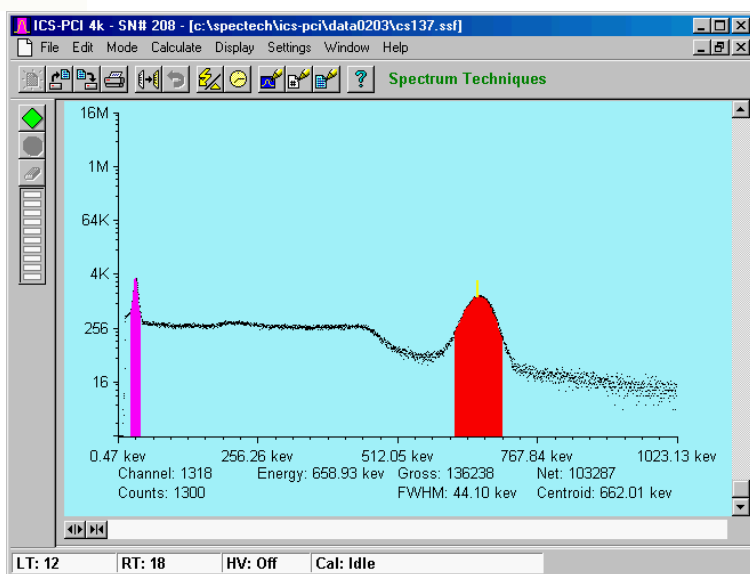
ICS-PCI 4k - SN# 208 - [c:\spectech\ics-pci\data0203\cs137.ssf]

File Edit Mode Calculate Display Settings Window Help

Spectrum Techniques

16M
1M
64K
4K
256
16

0.47 kev 256.26 kev 512.05 kev 767.84 kev 1023.13 kev

Channel: 1318 Energy: 658.93 kev Gross: 136238 Net: 103287
Counts: 1300 FWHM: 44.10 kev Centroid: 662.01 kev

LT: 12 RT: 18 HV: Off Cal: Idle